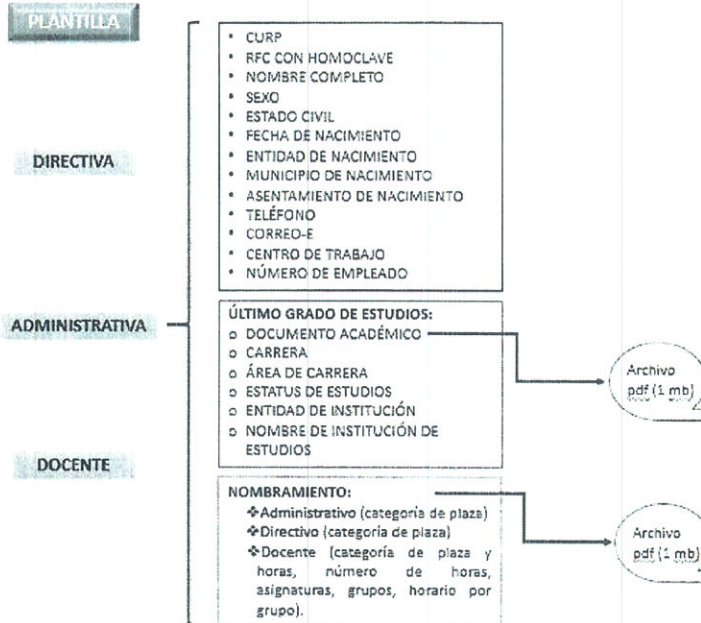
PLANTILLA

DIRECTIVA

ADMINISTRATIVA

DOCENTE

- CURP
- RFC CON HOMOCLAVE
- NOMBRE COMPLETO
- SEXO
- ESTADO CIVIL
- FECHA DE NACIMIENTO
- ENTIDAD DE NACIMIENTO
- MUNICIPIO DE NACIMIENTO
- ASENTAMIENTO DE NACIMIENTO
- TELÉFONO
- CORREO-E
- CENTRO DE TRABAJO
- NÚMERO DE EMPLEADO

ÚLTIMO GRADO DE ESTUDIOS:
o DOCUMENTO ACADÉMICO
o CARRERA
o ÁREA DE CARRERA
o ESTATUS DE ESTUDIOS
o ENTIDAD DE INSTITUCIÓN
o NOMBRE DE INSTITUCIÓN DE ESTUDIOS

Archivo pdf (1 mb)

NOMBRAMIENTO:
❖Administrativo (categoría de plaza)
❖Directivo (categoría de plaza)
❖Docente (categoría de plaza y horas, número de horas, asignaturas, grupos, horario por grupo).

Archivo pdf (1 mb)